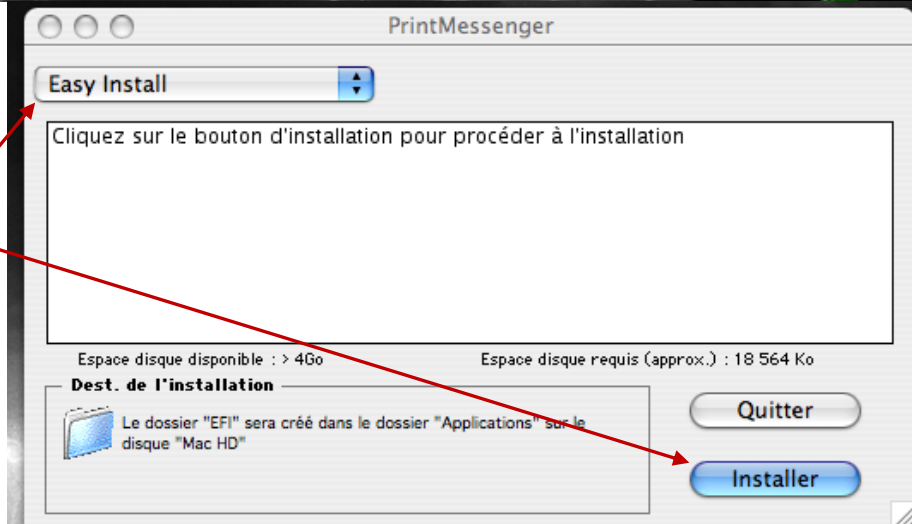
PrintMessenger

Easy Install

Cliquez sur le bouton d'installation pour procéder à l'installation

Espace disque disponible : > 4Go

Espace disque requis (approx.) : 18 564 Ko

Dest. de l'installation

Le dossier "EFI" sera créé dans le dossier "Applications" sur le disque "Mac HD"

Quitter

Installer